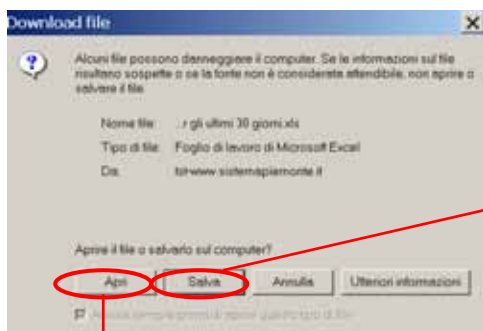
Download file

Alcuni file possono danneggiare il computer. Se le informazioni sul file risultano sospette o se la fonte non è considerata attendibile, non aprire o salvare il file.

Nome file: ...r gli ultimi 30 giorni.xls
Tipo di file: Foglio di lavoro di Microsoft Excel
Da: tot-www.sistemapiemonte.it

Aprire il file o salvarlo sul computer?

Apri | Salva | Annulla | Ulteriori informazioni

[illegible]